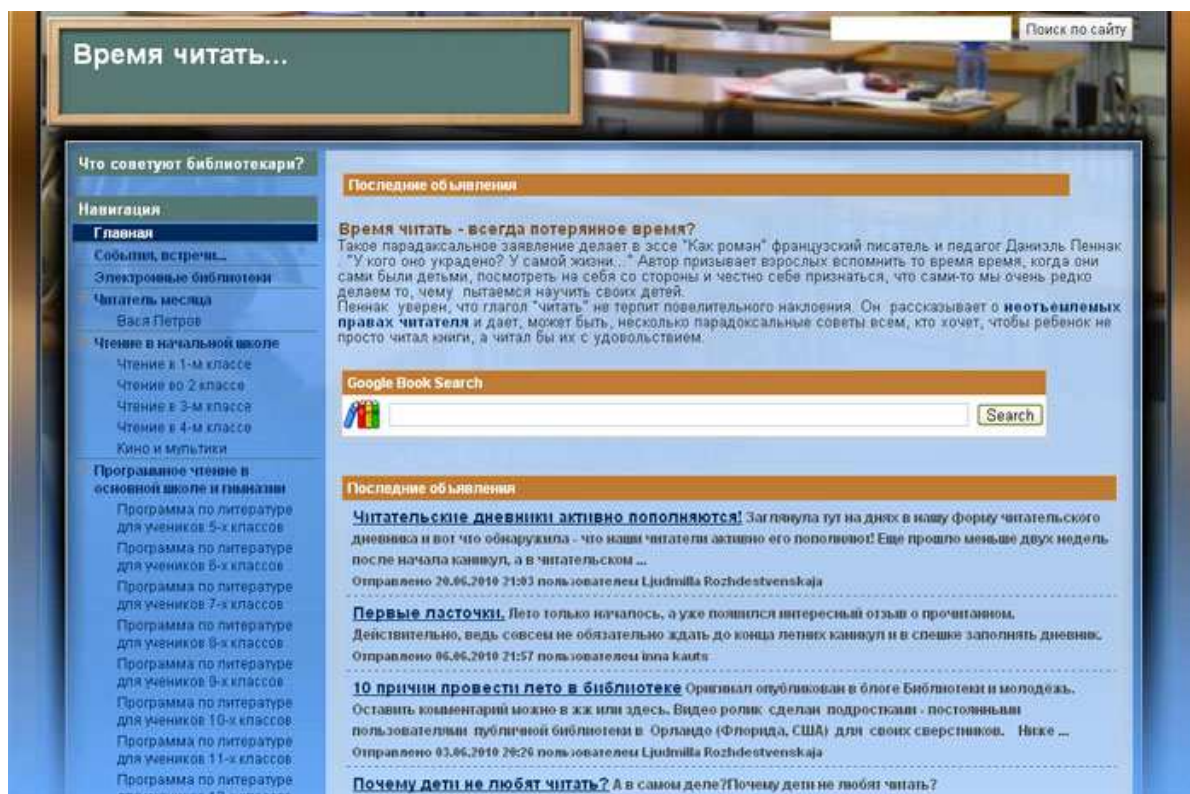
Время читать...

Поиск по сайту

Что советуют библиотекари?

Навигация
Главная
События, встречи...
Электронные библиотеки
Читатель месяца
Вася Петров
Чтение в начальной школе
Чтение в 1-м классе
Чтение во 2 классе
Чтение в 3-м классе
Чтение в 4-м классе
Кино и мультики
Программное чтение в основной школе и гимназии
Программа по литературе для учеников 5-х классов
Программа по литературе для учеников 6-х классов
Программа по литературе для учеников 7-х классов
Программа по литературе для учеников 8-х классов
Программа по литературе для учеников 9-х классов
Программа по литературе для учеников 10-х классов
Программа по литературе для учеников 11-х классов
Программа по литературе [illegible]

Последние объявления

Время читать - всегда потерянное время?
Такое парадоксальное заявление делает в эссе "Как роман" французский писатель и педагог Даниэль Пеннак . "У кого оно украдено? У самой жизни..." Автор призывает взрослых вспомнить то время время, когда они сами были детьми, посмотреть на себя со стороны и честно себе признаться, что сами-то мы очень редко делаем то, чему пытаемся научить своих детей.
Пеннак уверен, что глагол "читать" не терпит повелительного наклонения. Он рассказывает о неотъемлемых правах читателя и дает, может быть, несколько парадоксальные советы всем, кто хочет, чтобы ребенок не просто читал книги, а читал бы их с удовольствием.

Google Book Search

Search

Последние объявления

Читательские дневники активно пополняются! Заглянула тут на днях в нашу форму читательского дневника и вот что обнаружила - что наши читатели активно его пополняют! Еще прошло меньше двух недель после начала каникул, а в читательском ...
Отправлено 20.06.2010 21:03 пользователем Ljudmilla Rozhdestvenskaja

Первые ласточки. Лето только началось, а уже появился интересный отзыв о прочитанном. Действительно, ведь совсем не обязательно ждать до конца летних каникул и в спешке заполнять дневник.
Отправлено 06.06.2010 21:57 пользователем inna kauts

10 причин провести лето в библиотеке Оригинал опубликован в блоге Библиотеки и молодёжь. Оставить комментарий можно в жж или здесь. Видео ролик сделан подростками - постоянными пользователями публичной библиотеки в Орландо (Флорида, США) для своих сверстников. Ниже ...
Отправлено 03.06.2010 20:26 пользователем Ljudmilla Rozhdestvenskaja

Почему дети не любят читать? А в самом деле?Почему дети не любят читать?